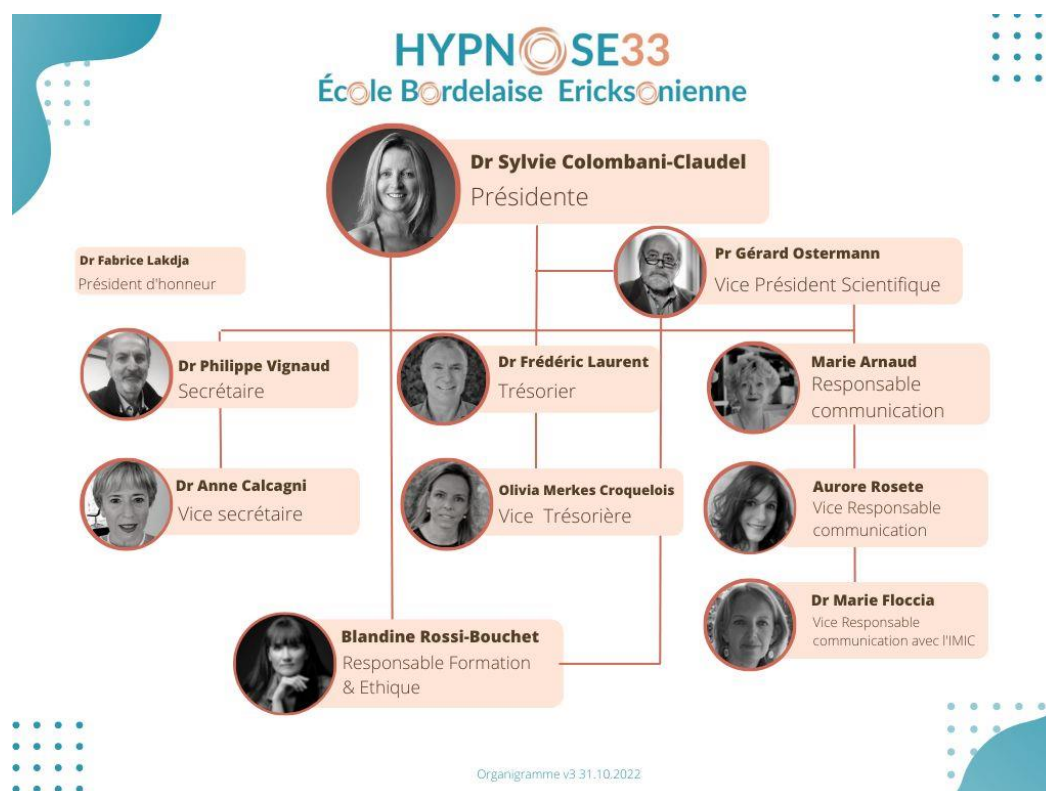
HYPNOSE33
École Bordelaise Ericksonienne

Dr Sylvie Colombani-Claudel
Présidente

Dr Fabrice Lakdja
Président d'honneur

Pr Gérard Ostermann
Vice Président Scientifique

Dr Philippe Vignaud
Secrétaire

Dr Frédéric Laurent
Trésorier

Marie Arnaud
Responsable communication

Dr Anne Calcagni
Vice secrétaire

Olivia Merkes Croquelois
Vice Trésorière

Aurore Rosete
Vice Responsable communication

Dr Marie Floccia
Vice Responsable communication avec l'IMIC

Blandine Rossi-Bouchet
Responsable Formation & Ethique

Organigramme v3 31.10.2022